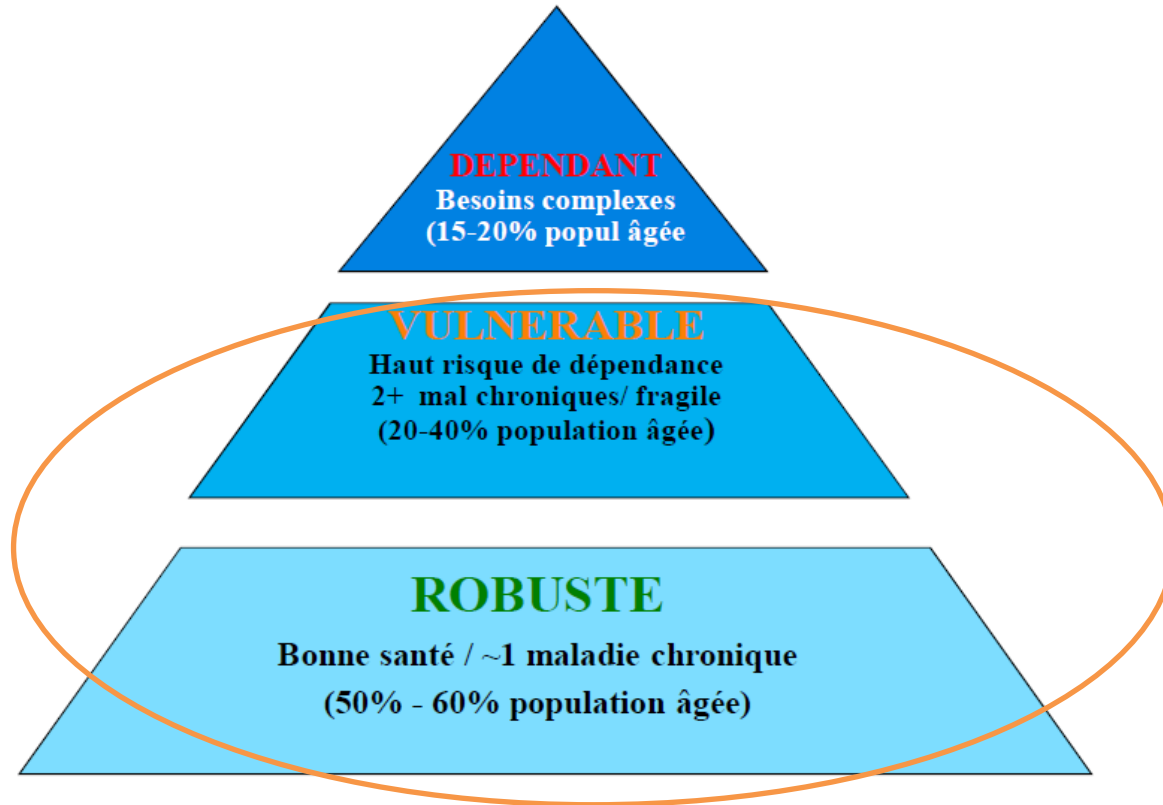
DEPENDANT
Besoins complexes
(15-20% popul âgée

VULNERABLE
Haut risque de dépendance
2+ mal chroniques/ fragile
(20-40% population âgée)

ROBUSTE
Bonne santé / ~1 maladie chronique
(50% - 60% population âgée)